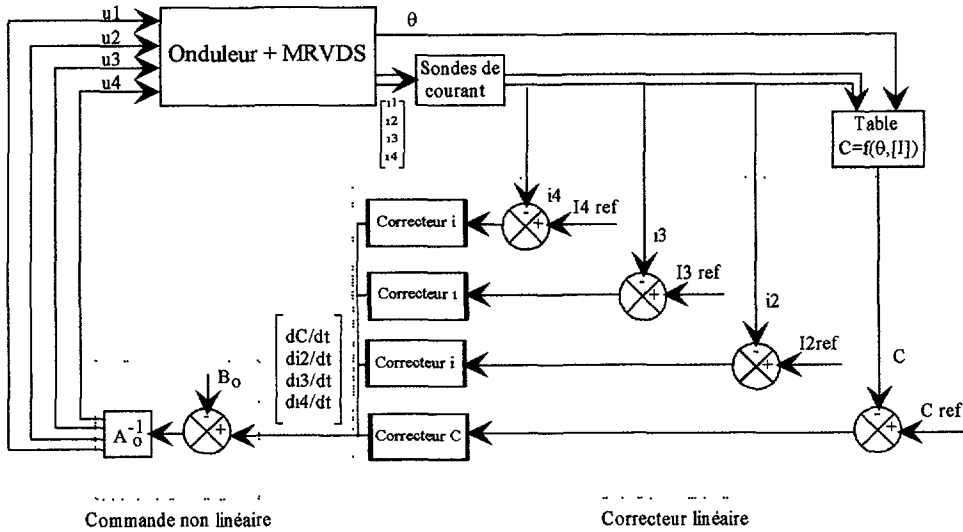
u1
u2
u3
u4
Onduleur + MRVDS
θ
Sondes de courant
$\begin{bmatrix} i1 \\ i2 \\ i3 \\ i4 \end{bmatrix}$
Table
C=f(θ,[I])
i4
-
+
I4 ref
Correcteur i
i3
-
+
I3 ref
Correcteur i
i2
-
+
I2ref
Correcteur i
C
$\begin{bmatrix} dC/dt \\ di2/dt \\ di3/dt \\ di4/dt \end{bmatrix}$
$B_o$
-
+
$A_o^{-1}$
Correcteur C
-
+
C ref
Commande non linéaire
Correcteur linéaire